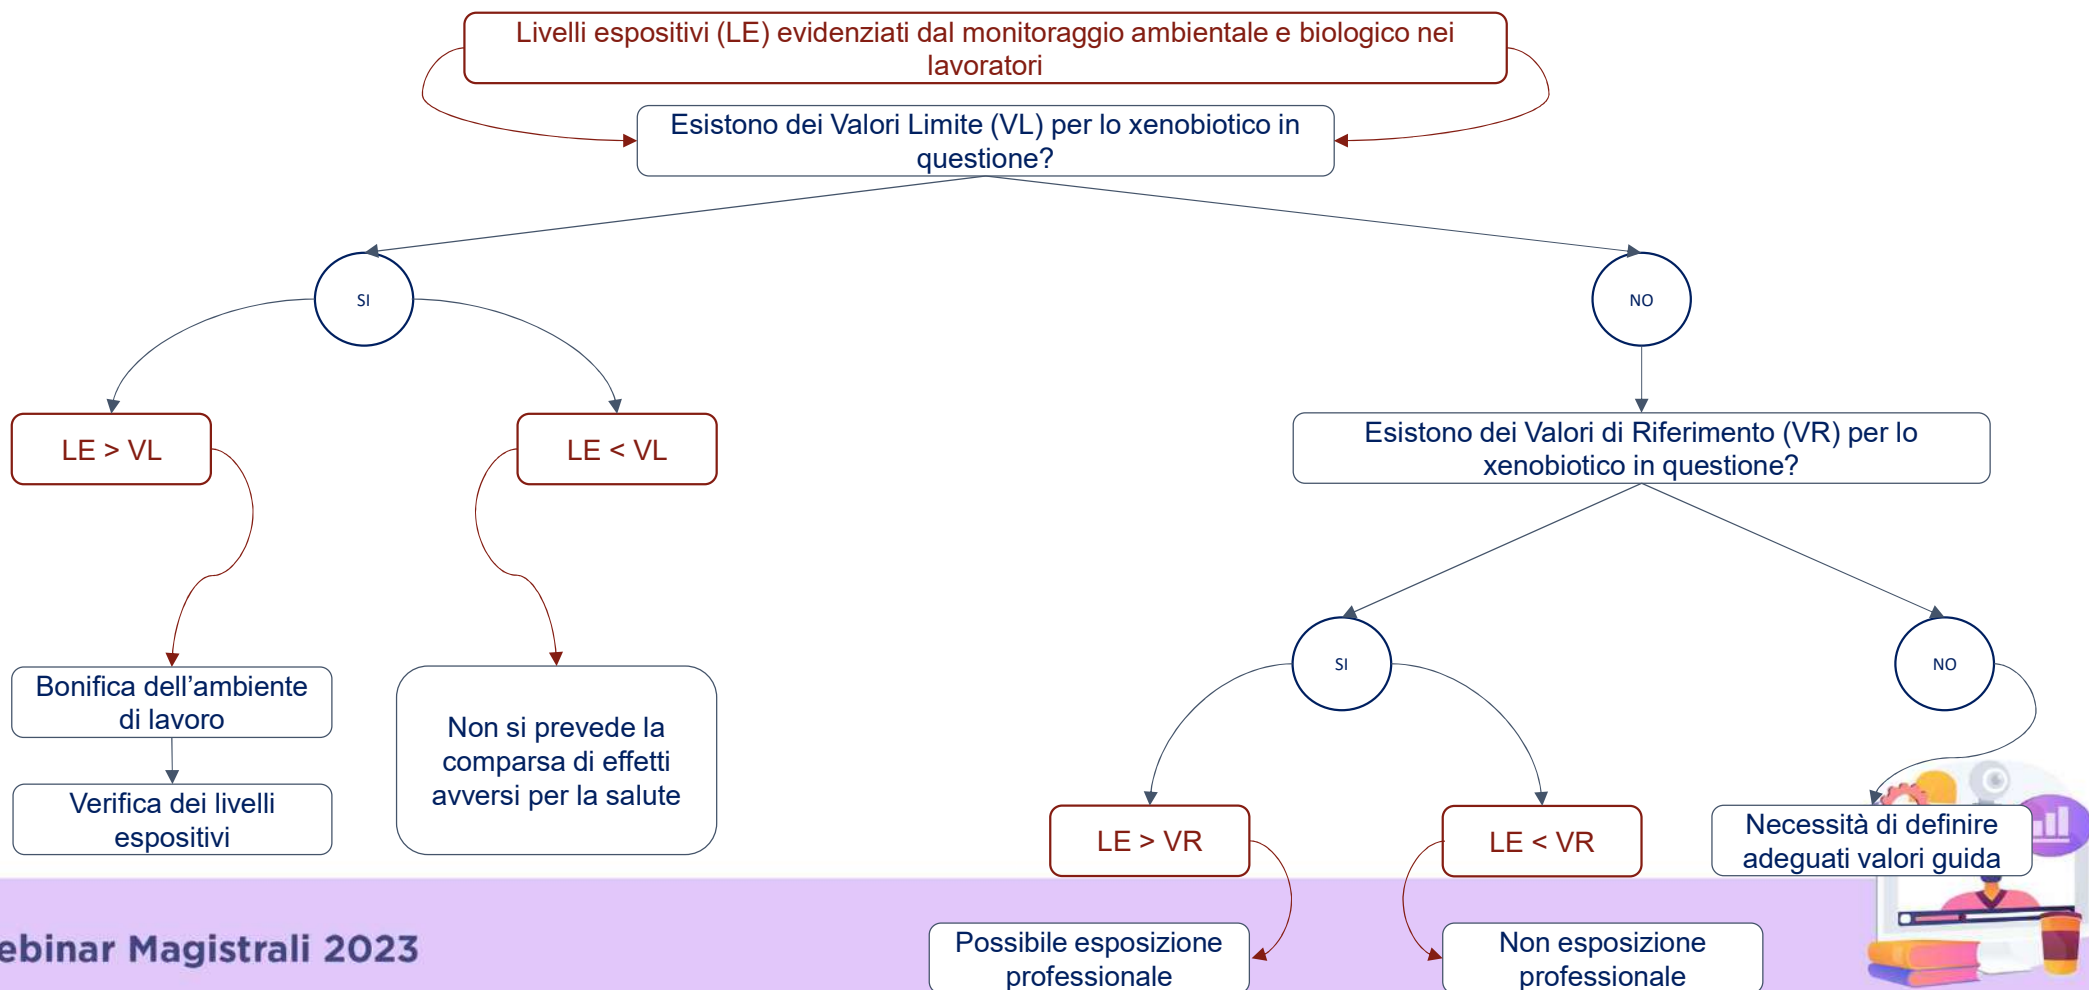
Livelli espositivi (LE) evidenziati dal monitoraggio ambientale e biologico nei lavoratori

Esistono dei Valori Limite (VL) per lo xenobiotico in questione?

SI

NO

LE > VL

LE < VL

Esistono dei Valori di Riferimento (VR) per lo xenobiotico in questione?

Bonifica dell’ambiente di lavoro

Verifica dei livelli espositivi

Non si prevede la comparsa di effetti avversi per la salute

SI

NO

LE > VR

LE < VR

Necessità di definire adeguati valori guida

ebinar Magistrali 2023

Possibile esposizione professionale

Non esposizione professionale